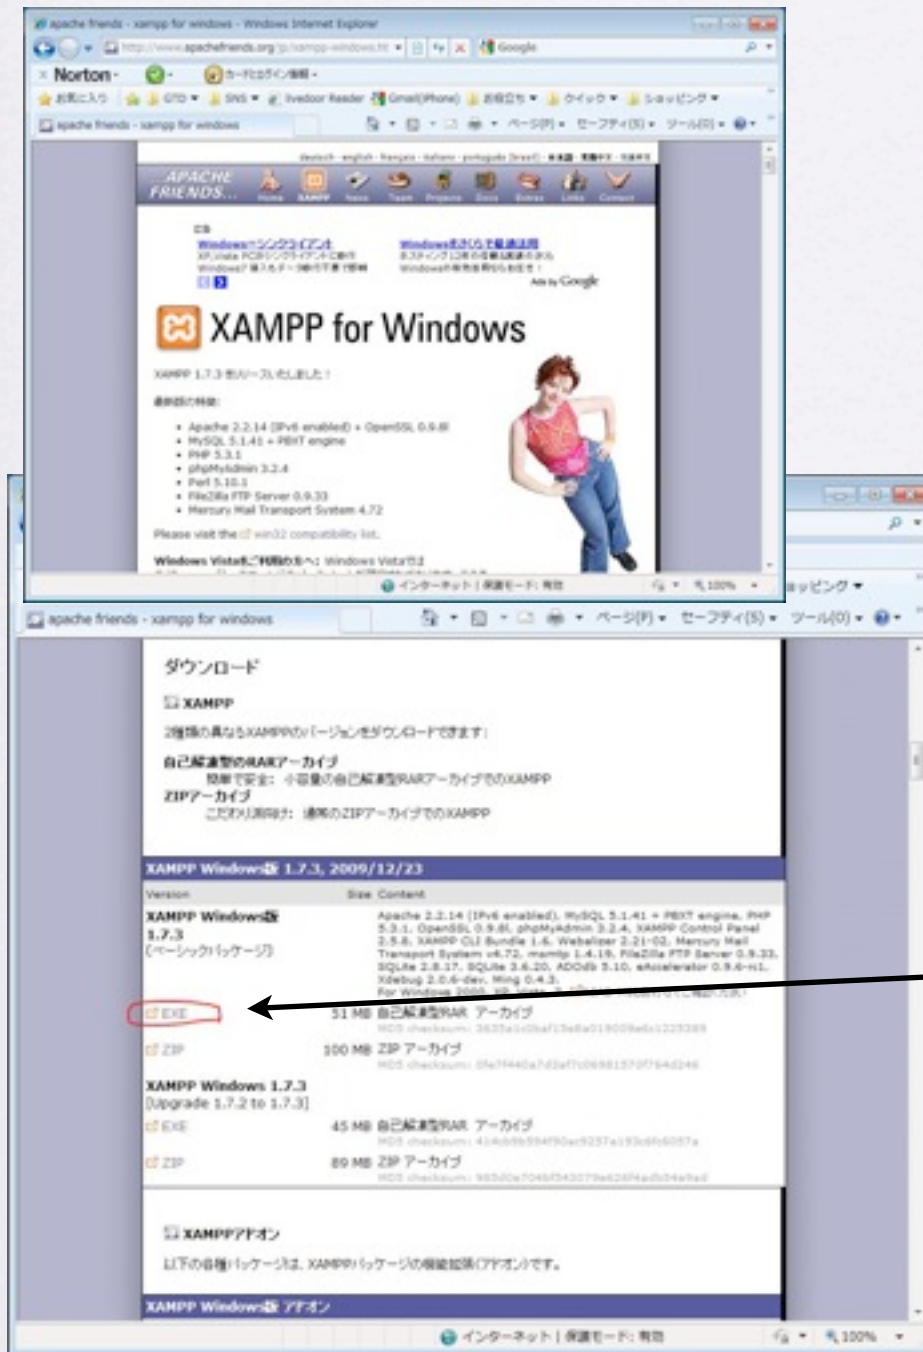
apache friends - xampp for windows - Windows Internet Explorer

http://www.apachefriends.org/jp/xampp-windows.ht

Google

Norton

apache friends - xampp for windows

ページ(P) セーフティ(S) ツール(O)

deutsch · english · français · italiano · português (brasil) · 日本語

APACHE FRIENDS...

Home XAMPP News Team Projects Docs Extras Links Contact

Ads by Google

XAMPP for Windows

XAMPP 1.7.3 をリリースしました！

最新版の特徴:

- Apache 2.2.14 (IPv6 enabled) + OpenSSL 0.9.8l
- MySQL 5.1.41 + PBXT engine
- PHP 5.3.1
- phpMyAdmin 3.2.4
- Perl 5.10.1
- FileZilla FTP Server 0.9.33
- Mercury Mail Transport System 4.72

Please visit the win32 compatibility list.

Windows Vistaをご利用の方へ: Windows Vistaでは

インターネット | 保護モード: 有効

100%

ショッピング

apache friends - xampp for windows

ページ(P) セーフティ(S) ツール(O)

ダウンロード

XAMPP

2種類の異なるXAMPPのバージョンをダウンロードできます:

自己解凍型のRARアーカイブ
簡単で安全: 小容量の自己解凍型RARアーカイブでのXAMPP
ZIPアーカイブ
こだわり派向け: 通常のZIPアーカイブでのXAMPP

XAMPP Windows版 1.7.3, 2009/12/23

| Version | Size | Content |
|---|---|---|
| XAMPP Windows版 1.7.3 (ベーシックパッケージ) | | Apache 2.2.14 (IPv6 enabled), MySQL 5.1.41 + PBXT engine, PHP 5.3.1, OpenSSL 0.9.8l, phpMyAdmin 3.2.4, XAMPP Control Panel 2.5.8, XAMPP CLI Bundle 1.6, Webalizer 2.21-02, Mercury Mail Transport System v4.72, msmtp 1.4.19, FileZilla FTP Server 0.9.33, SQLite 2.8.17, SQLite 3.6.20, ADOdb 5.10, eAccelerator 0.9.6-rc1, Xdebug 2.0.6-dev, Ming 0.4.3, |
| EXE | 51 MB | 自己解凍型RAR アーカイブ |
| ZIP | 100 MB | ZIP アーカイブ |
| XAMPP Windows 1.7.3 [Upgrade 1.7.2 to 1.7.3] | | |
| EXE | 45 MB | 自己解凍型RAR アーカイブ |
| ZIP | 89 MB | ZIP アーカイブ |

XAMPPアドオン

以下の各種パッケージは、XAMPPパッケージの機能拡張(アドオン)です。

XAMPP Windows版 アドオン

インターネット | 保護モード: 有効

100%